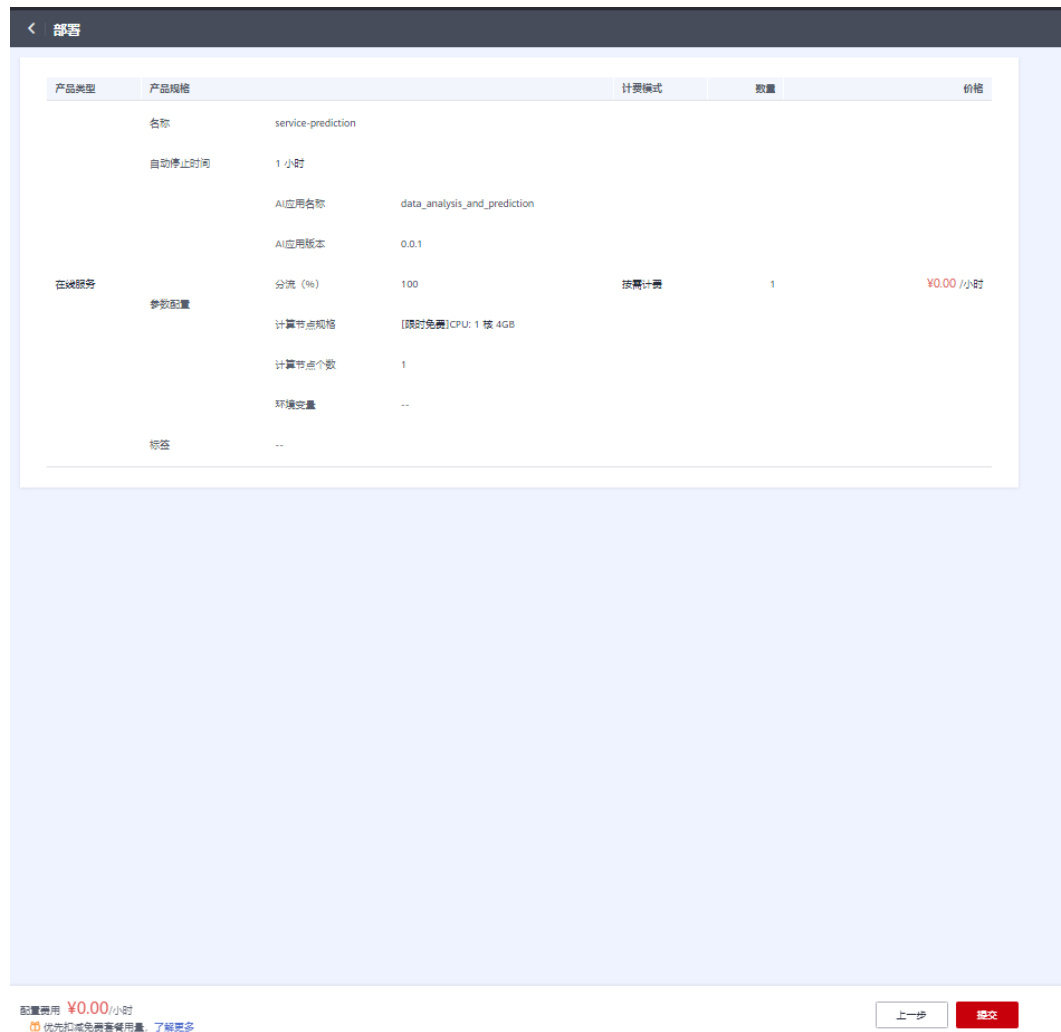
部署

| 产品类型 | 产品规格 | | | 计费模式 | 数量 | 价格 |
|---|---|---|---|---|---|---|
| 在线服务 | 名称 | service-prediction | | 按需计费 | 1 | ¥0.00 /小时 |
| | 自动停止时间 | 1 小时 | | | | |
| | 参数配置 | AI应用名称 | data_analysis_and_prediction | | | |
| | | AI应用版本 | 0.0.1 | | | |
| | | 分流（%） | 100 | | | |
| | | 计算节点规格 | [限时免费]CPU: 1 核 4GB | | | |
| | | 计算节点个数 | 1 | | | |
| | | 环境变量 | -- | | | |
| | 标签 | -- | | | | |

配置费用 ¥0.00/小时
优先扣减免费套餐用量，了解更多

上一步
提交